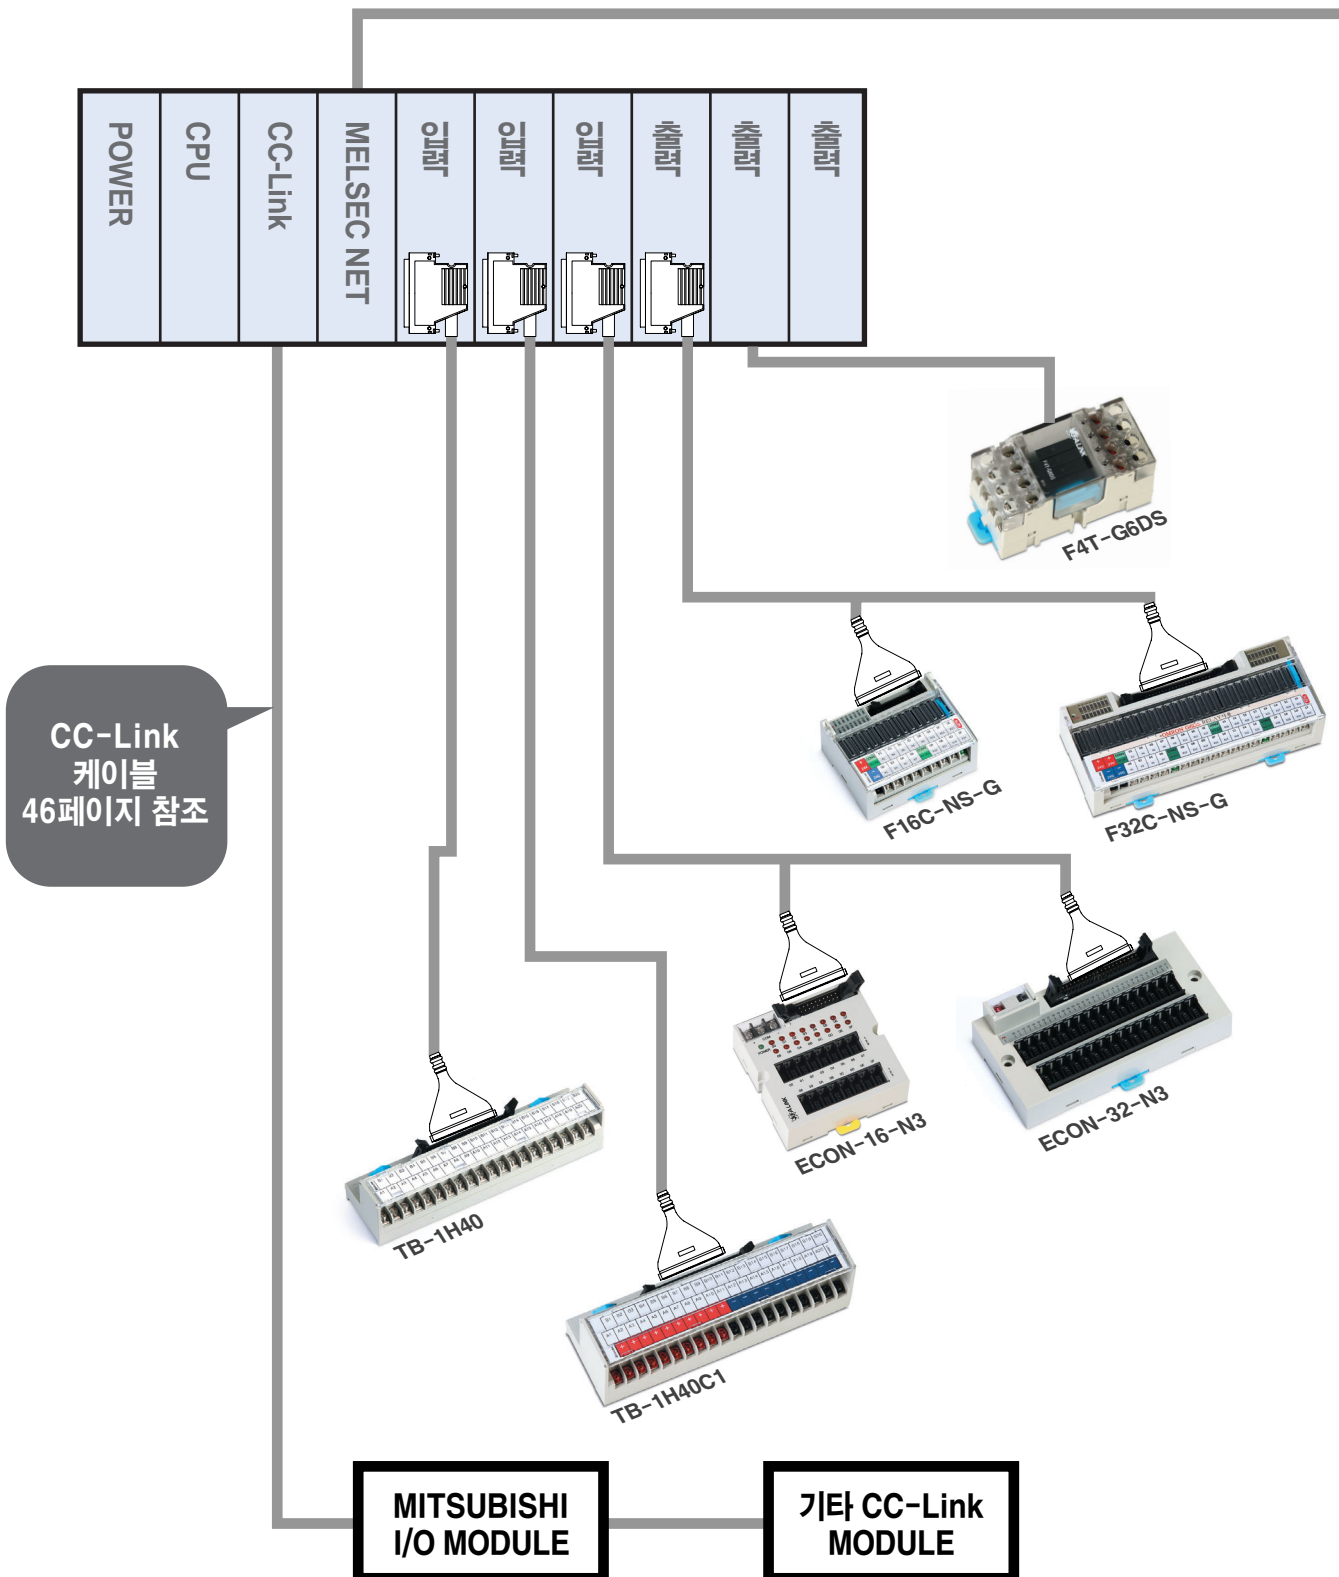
POWER

CPU

CC-Link

MELSEC NET

입력

입력

입력

출력

출력

출력

F4T-G6DS

F16C-NS-G

F32C-NS-G

CC-Link 케이블 46페이지 참조

ECON-16-N3

ECON-32-N3

TB-1H40

TB-1H40C1

MITSUBISHI I/O MODULE

기타 CC-Link MODULE